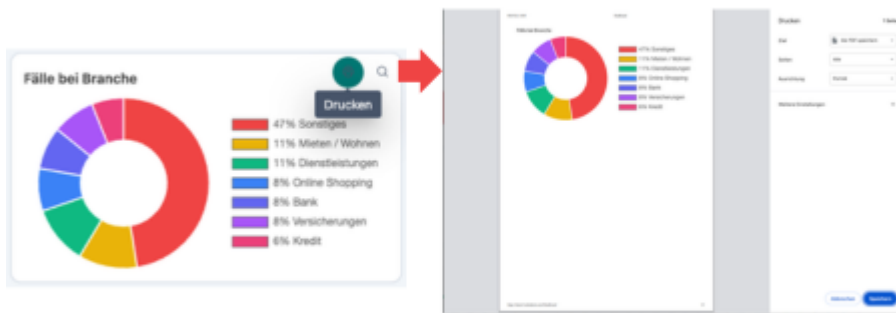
Fälle bei Branche

Drucken

47% Sonstiges
11% Mieten / Wohnen
11% Dienstleistungen
8% Online Shopping
8% Bank
8% Versicherungen
6% Kredit

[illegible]

Fälle bei Branche

47% Sonstiges
11% Mieten / Wohnen
11% Dienstleistungen
8% Online Shopping
8% Bank
8% Versicherungen
6% Kredit

Drucken

Ziel
Als PDF speichern
Seiten
Alle
Ausrichtung
Porträt

Weitere Einstellungen

Abbrechen
Speichern